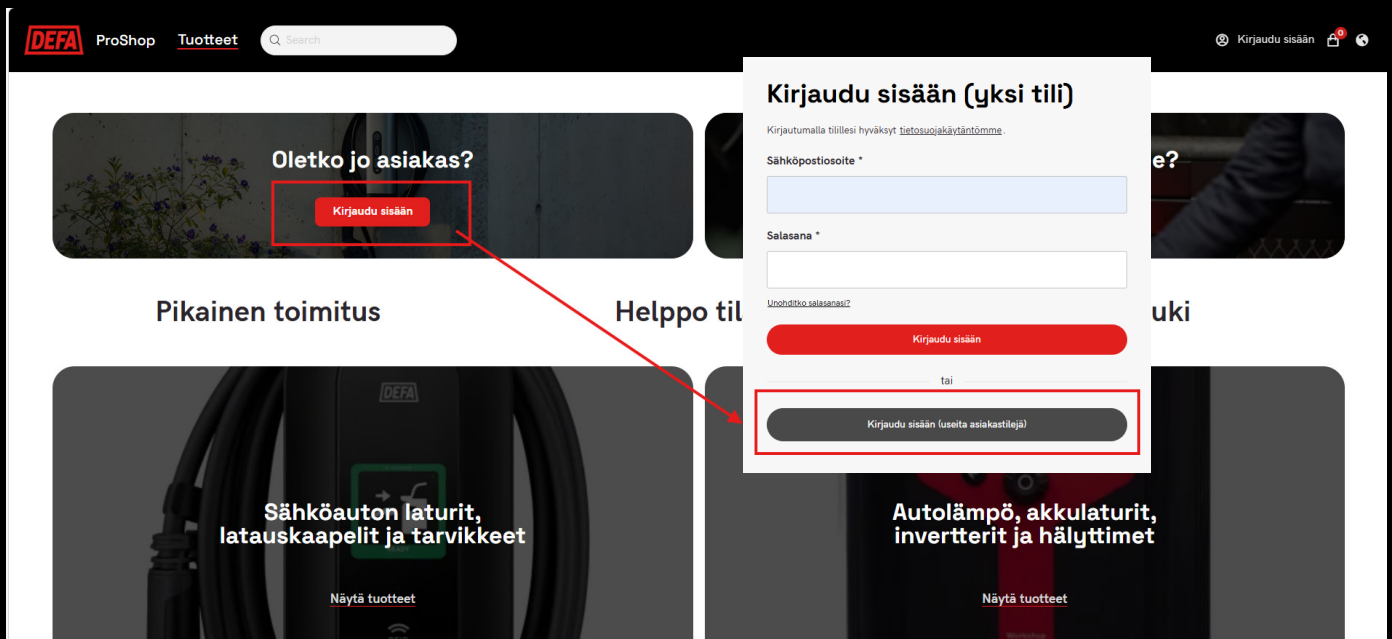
DEFA ProShop Tuotteet Search

Kirjaudu sisään 0

Oletko jo asiakas?

Kirjaudu sisään

e?

Pikainen toimitus

Helppo til

uki

Kirjaudu sisään (yksi tili)

Kirjautumalla tilillesi hyväksyt tietosuojakäytäntömme.

Sähköpostiosoite *

Salasana *

Unohditko salasanasi?

Kirjaudu sisään

tai

Kirjaudu sisään (useita asiakastilejä)

DEFA

Sähköauton laturit, latauskaapelit ja tarvikkeet

Näytä tuotteet

Autolämpö, akkulaturit, invertterit ja hälyttimet

Näytä tuotteet